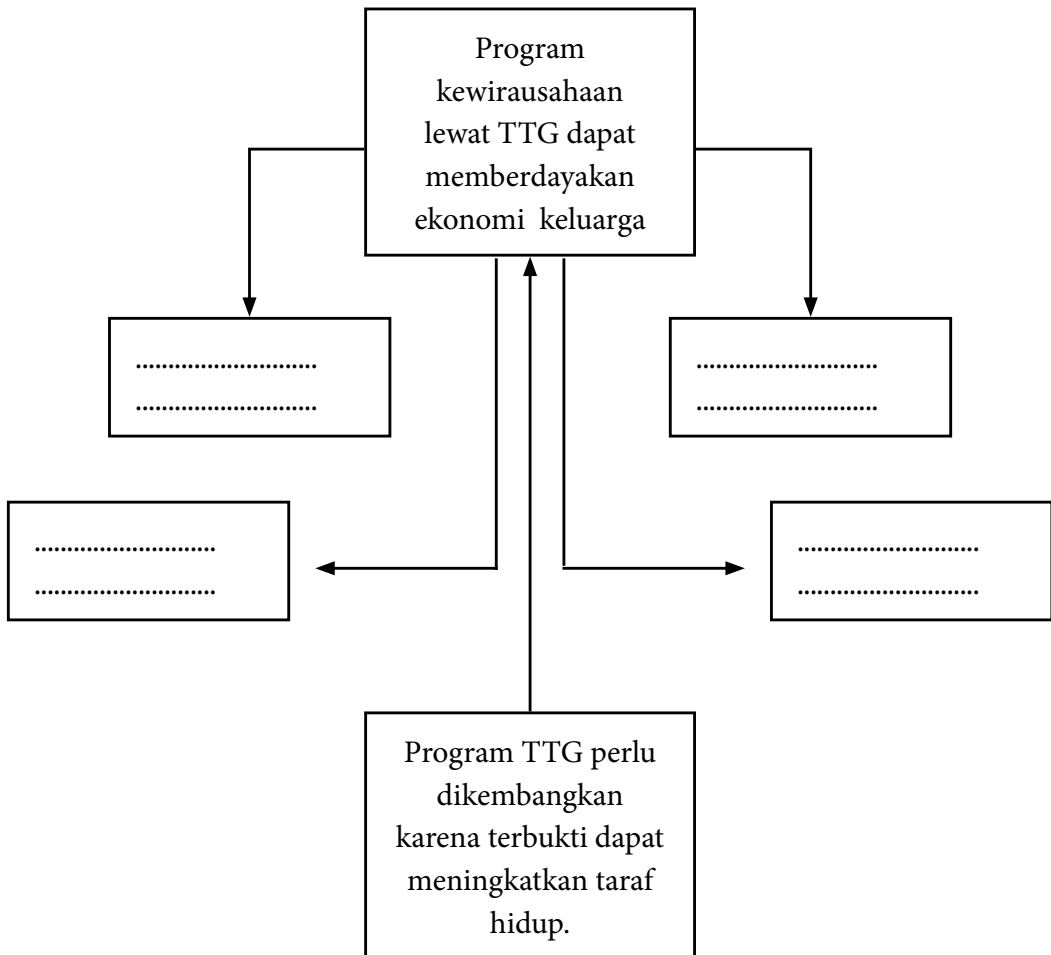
Program kewirausahaan lewat TTG dapat memberdayakan ekonomi keluarga

..............................
..............................

..............................
..............................

..............................
..............................

..............................
..............................

Program TTG perlu dikembangkan karena terbukti dapat meningkatkan taraf hidup.